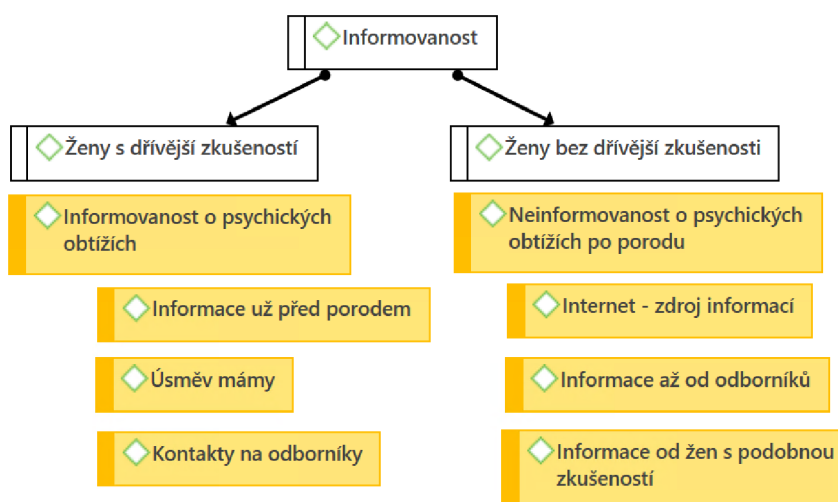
Informovanost

Ženy s dřívější zkušeností

Informovanost o psychických obtížích

Informace už před porodem

Úsměv mámy

Kontakty na odborníky

Ženy bez dřívější zkušenosti

Neinformovanost o psychických obtížích po porodu

Internet - zdroj informací

Informace až od odborníků

Informace od žen s podobnou zkušeností